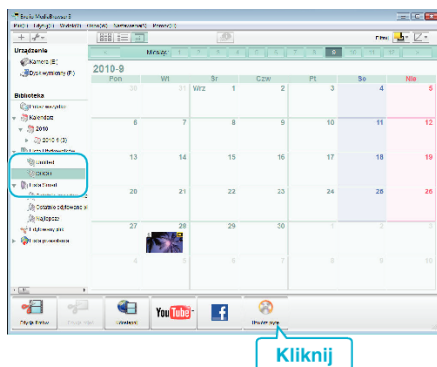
Everio MediaBrowser 3

Plik(F) Edycja(E) Widok(V) Okno(W) Samouczek(T) Pomoc(H)

Urządzenie
Kamera (E:)
Dysk wymienny (F:)

Biblioteka
Wszystkie multimedia
Kalendarz
2010
2010-9 (3)
Lista Użytkownika
Untitled
DISC4
Lista Dysku
Dostępne odtwarzanie
Najlepsze
Wybrany plik
Foldery multimediów

Miesiąc
0
Filtr

2010-9

| Pon | Wt | Śr | Czw | Pt | So | Nie |
|---|---|---|---|---|---|---|
| 30 | 31 | Wrz 1 | 2 | 3 | 4 | 5 |
| 6 | 7 | 8 | 9 | 10 | 11 | 12 |
| 13 | 14 | 15 | 16 | 17 | 18 | 19 |
| 20 | 21 | 22 | 23 | 24 | 25 | 26 |
| 27 | 28 | 29 | 30 | 1 | 2 | 3 |

Odtwórz filmy
Wideo Kamery
YouTube
Utwórz dysk

Kliknij